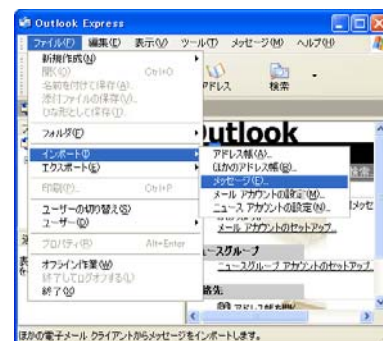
Outlook Express
ファイル(F) 編集(E) 表示(V) ツール(T) メッセージ(M) ヘルプ(H)
新規作成(N)
開く(O) Ctrl+O
名前を付けて保存(A)...
添付ファイルの保存(V)...
ひな形として保存(T)...
フォルダ(F)
インポート(I)
エクスポート(E)
印刷(P)... Ctrl+P
ユーザーの切り替え(S)...
ユーザー(R)
プロパティ(R) Alt+Enter
オフライン作業(W)
終了してログオフする(L)
終了(X)
アドレス
検索
Outlook
アドレス帳(A)...
ほかのアドレス帳(B)...
メッセージ(E)...
メール アカウントの設定(M)...
ニュース アカウントの設定(N)...
メール アカウントのセットアップ...
メッセ
ニュースグループ
ニュースグループ アカウントのセットアップ...
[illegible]
ほかの電子メール クライアントからメッセージをインポートします。